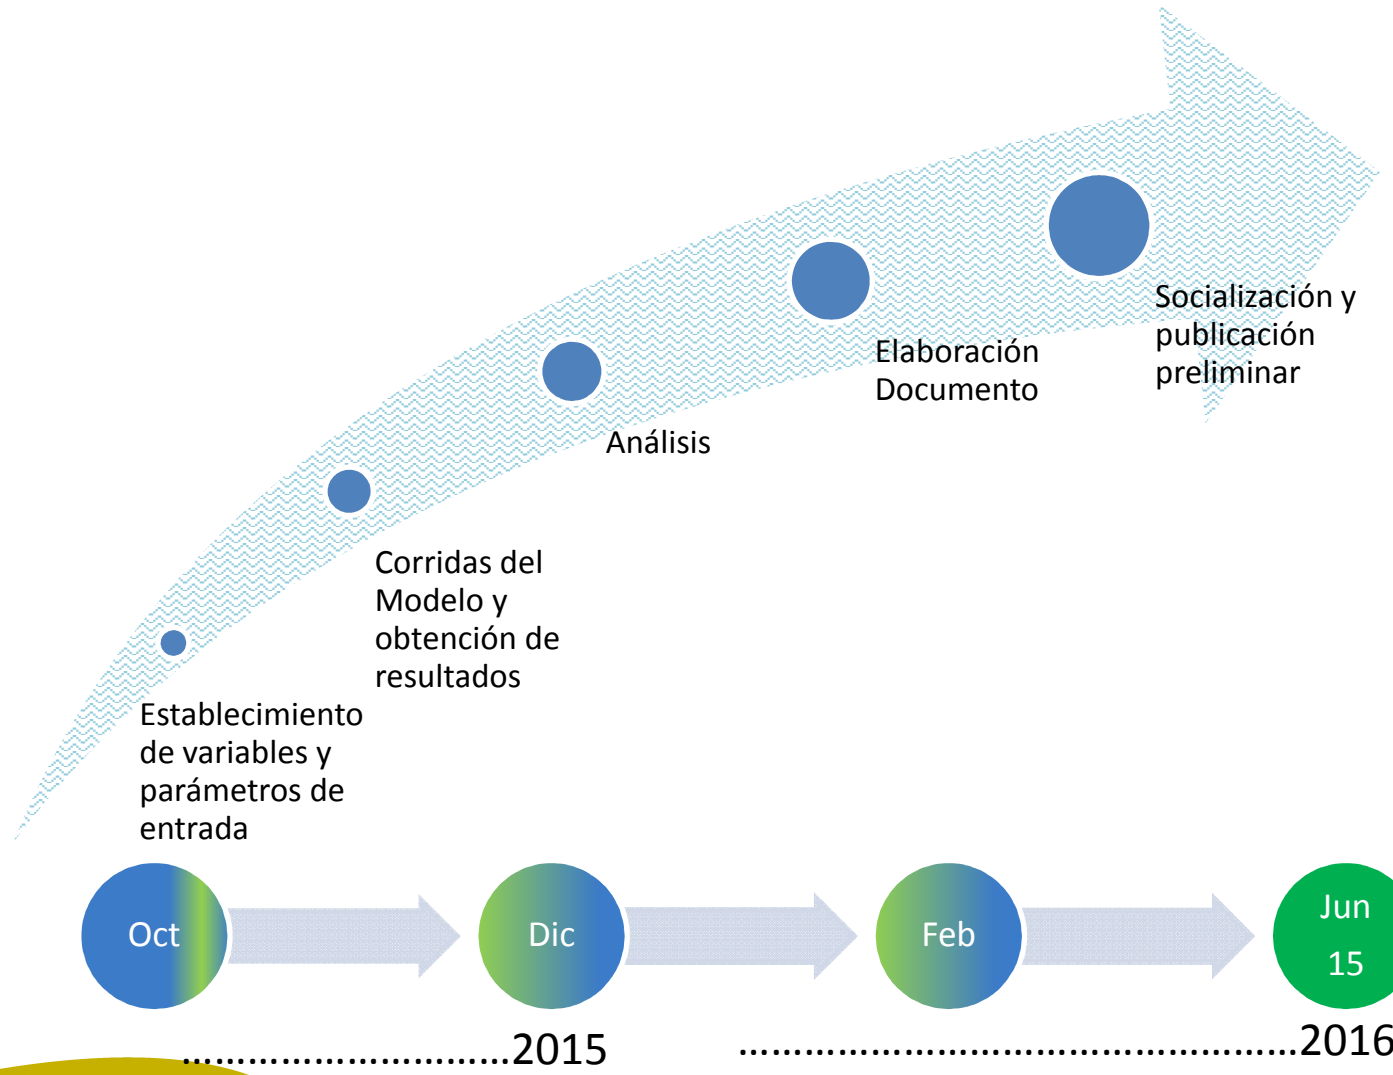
Establecimiento de variables y parámetros de entrada

Corridas del Modelo y obtención de resultados

Análisis

Elaboración Documento

Socialización y publicación preliminar

Oct

Dic

Feb

Jun 15

…………………………2015

…………………………………………2016